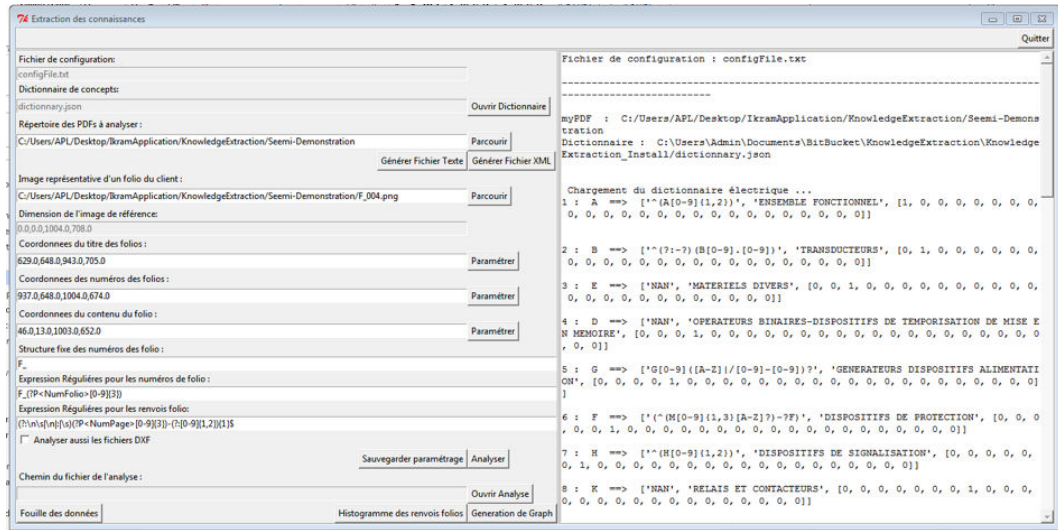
Extraction des connaissances

Quitter

Fichier de configuration:

configFile.txt

Dictionnaire de concepts:

dictionnary.json

Ouvrir Dictionnaire

Répertoire des PDFs à analyser :

C:/Users/APL/Desktop/IkramApplication/KnowledgeExtraction/Seemi-Demonstration

Parcourir

Générer Fichier Texte

Générer Fichier XML

Image représentative d'un folio du client :

C:/Users/APL/Desktop/IkramApplication/KnowledgeExtraction/Seemi-Demonstration/F_004.png

Parcourir

Dimension de l'image de référence:

0.0,0.0,1004.0,708.0

Coordonnees du titre des folios :

629.0,648.0,943.0,705.0

Paramétrer

Coordonnees des numéros des folios :

937.0,648.0,1004.0,674.0

Paramétrer

Coordonnees du contenu du folio :

46.0,13.0,1003.0,652.0

Paramétrer

Structure fixe des numéros des folio :

F_

Expression Régulières pour les numéros de folio :

F_(?P<NumFolio>[0-9]{3})

Expression Régulières pour les renvois folio:

(?:\n\s|\n|\s)(?P<NumPage>[0-9]{3})-(?:[0-9]{1,2})(1)$

Analyser aussi les fichiers DXF

Sauvegarder paramétrage

Analyser

Chemin du fichier de l'analyse :

Ouvrir Analyse

Fouille des données

Histogramme des renvois folios

Generation de Graph

Fichier de configuration : configFile.txt

-------------------------------------------------------------------

myPDF : C:/Users/APL/Desktop/IkramApplication/KnowledgeExtraction/Seemi-Demonstration
Dictionnaire : C:\Users\Admin\Documents\BitBucket\KnowledgeExtraction\KnowledgeExtraction_Install/dictionnary.json

Chargement du dictionnaire électrique ...
1 : A ==> ['^(A[0-9]{1,2})', 'ENSEMBLE FONCTIONNEL', [1, 0, 0, 0, 0, 0, 0, 0, 0, 0, 0, 0, 0, 0, 0, 0, 0, 0, 0, 0, 0, 0, 0]]

2 : B ==> ['^(?:-?)(B[0-9].[0-9])', 'TRANSDUCTEURS', [0, 1, 0, 0, 0, 0, 0, 0, 0, 0, 0, 0, 0, 0, 0, 0, 0, 0, 0, 0, 0, 0, 0]]

3 : E ==> ['NAN', 'MATERIELS DIVERS', [0, 0, 1, 0, 0, 0, 0, 0, 0, 0, 0, 0, 0, 0, 0, 0, 0, 0, 0, 0, 0, 0, 0]]

4 : D ==> ['NAN', 'OPERATEURS BINAIRES-DISPOSITIFS DE TEMPORISATION DE MISE EN MEMOIRE', [0, 0, 0, 1, 0, 0, 0, 0, 0, 0, 0, 0, 0, 0, 0, 0, 0, 0, 0, 0, 0, 0, 0]]

5 : G ==> ['G[0-9]([A-Z]|/[0-9]-[0-9])?', 'GENERATEURS DISPOSITIFS ALIMENTATION', [0, 0, 0, 0, 1, 0, 0, 0, 0, 0, 0, 0, 0, 0, 0, 0, 0, 0, 0, 0, 0, 0, 0]]

6 : F ==> ['(^(M[0-9]{1,3}[A-Z]?)-?F)', 'DISPOSITIFS DE PROTECTION', [0, 0, 0, 0, 0, 1, 0, 0, 0, 0, 0, 0, 0, 0, 0, 0, 0, 0, 0, 0, 0, 0, 0]]

7 : H ==> ['^(H[0-9]{1,2})', 'DISPOSITIFS DE SIGNALISATION', [0, 0, 0, 0, 0, 0, 1, 0, 0, 0, 0, 0, 0, 0, 0, 0, 0, 0, 0, 0, 0, 0, 0]]

8 : K ==> ['NAN', 'RELAIS ET CONTACTEURS', [0, 0, 0, 0, 0, 0, 0, 1, 0, 0, 0, 0, 0, 0, 0, 0, 0, 0, 0, 0, 0, 0, 0]]